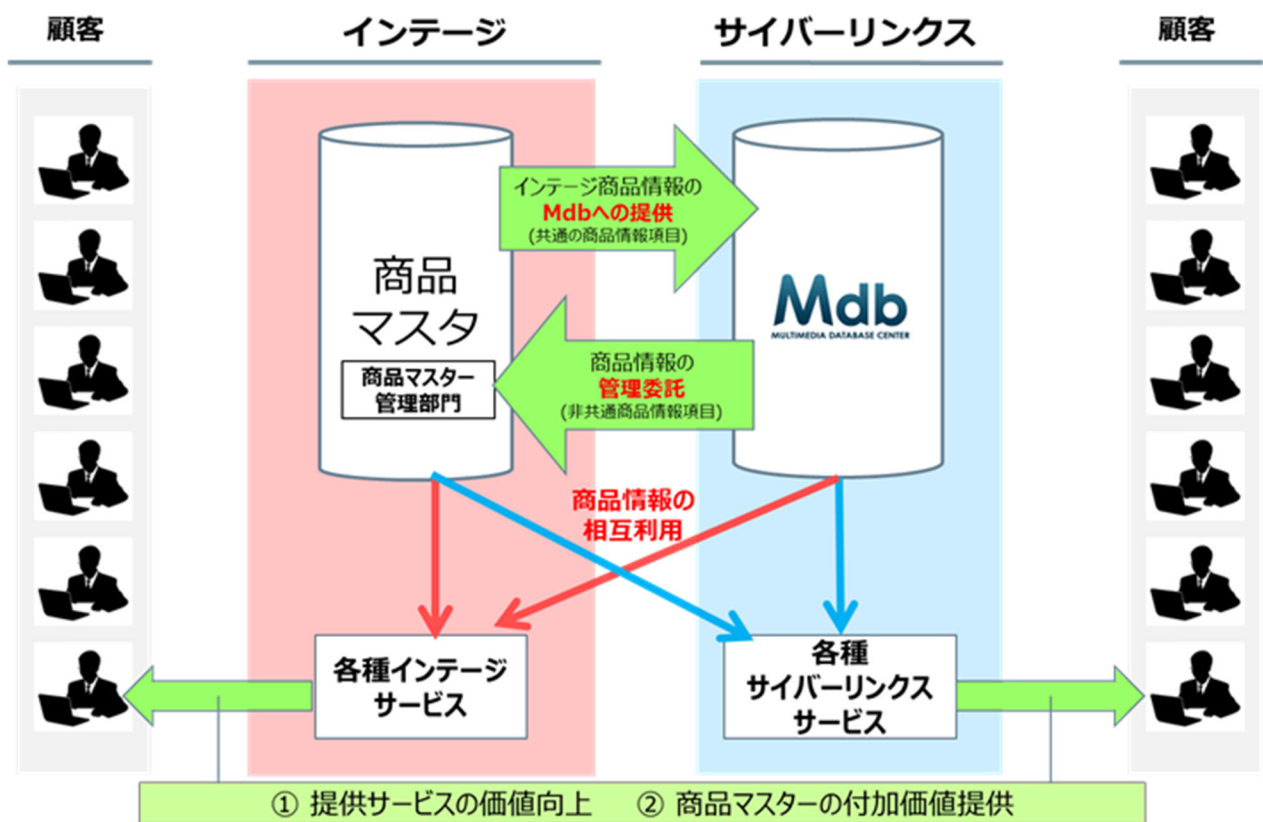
顧客

インテージ

サイバーリンクス

顧客

インテージ商品情報の
Mdbへの提供
(共通の商品情報項目)

商品
マスタ

商品マスター
管理部門

Mdb
MULTIMEDIA DATABASE CENTER

商品情報の
管理委託
(非共通商品情報項目)

商品情報の
相互利用

各種インテージ
サービス

各種
サイバーリンクス
サービス

① 提供サービスの価値向上　② 商品マスターの付加価値提供